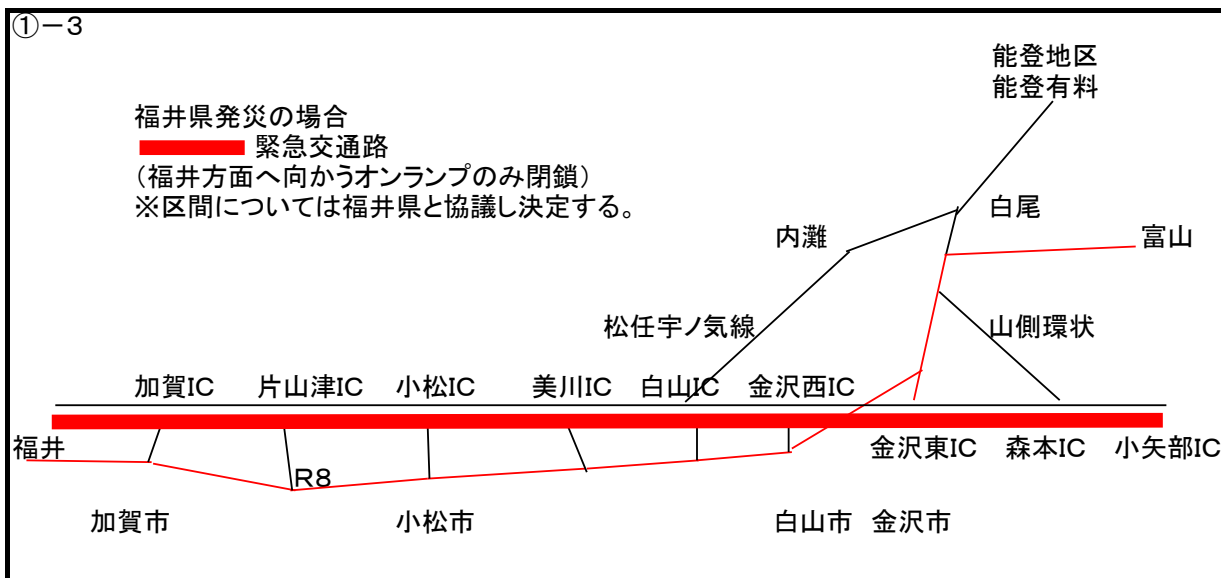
①－3

福井県発災の場合
緊急交通路
（福井方面へ向かうオンランプのみ閉鎖）
※区間については福井県と協議し決定する。

能登地区
能登有料

白尾

内灘

富山

松任宇ノ気線

山側環状

加賀IC　片山津IC　小松IC　美川IC　白山IC　金沢西IC

福井

金沢東IC　森本IC　小矢部IC

R8

加賀市　小松市　白山市　金沢市